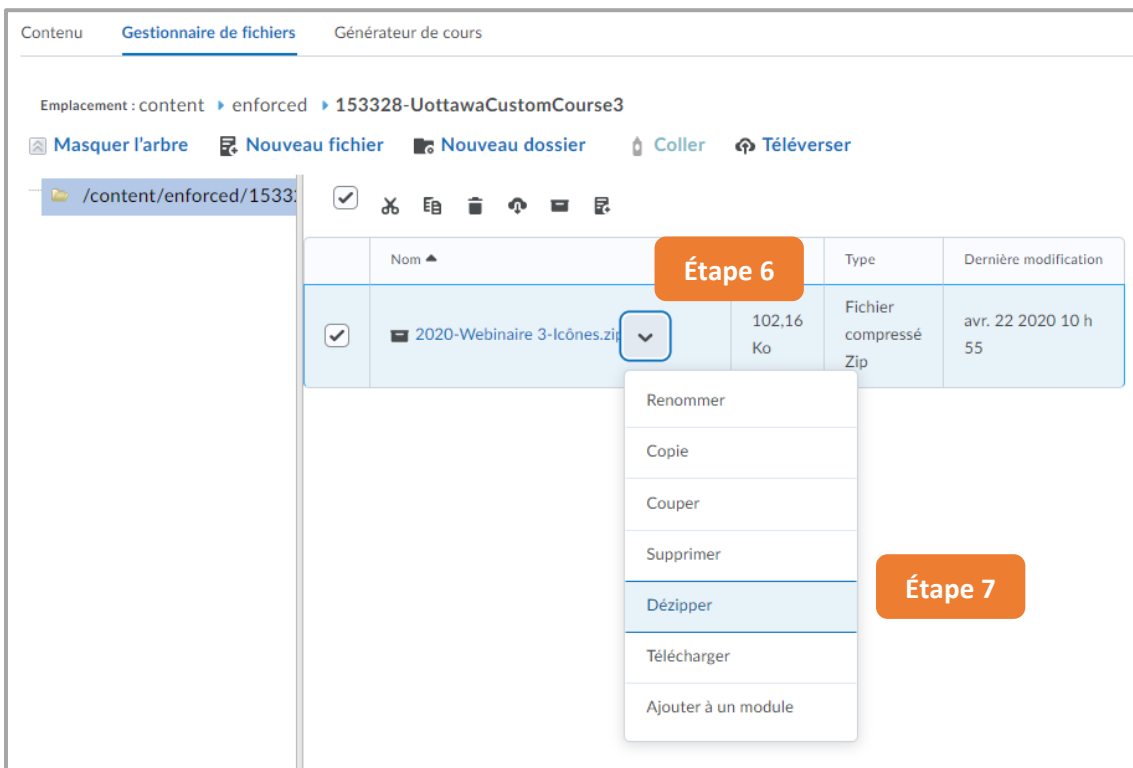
Contenu Gestionnaire de fichiers Générateur de cours

Emplacement : content enforced 153328-UottawaCustomCourse3

Masquer l'arbre Nouveau fichier Nouveau dossier Coller Téléverser

/content/enforced/1533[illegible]

| | Nom | | Type | Dernière modification |
|---|---|---|---|---|
| | 2020-Webinaire 3-Icônes.zip | 102,16 Ko | Fichier compressé Zip | avr. 22 2020 10 h 55 |

Étape 6

Renommer
Copie
Couper
Supprimer
Dézipper
Télécharger
Ajouter à un module

Étape 7